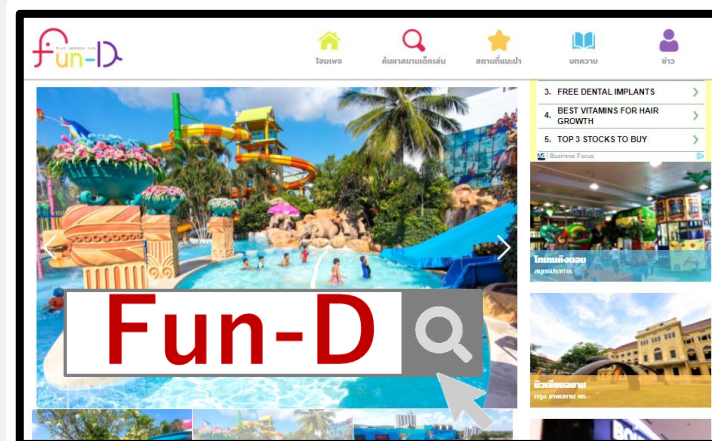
Fun-D

โฮมเพจ

ค้นหาสนามเด็กเล่น

สถานที่แนะนำ

บทความ

ข่าว

3. FREE DENTAL IMPLANTS

4. BEST VITAMINS FOR HAIR GROWTH

5. TOP 3 STOCKS TO BUY

Business Focus

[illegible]
สมุทรปราการ

มิวเซียมสยาม
กรุงเทพมหานคร

Fun-D